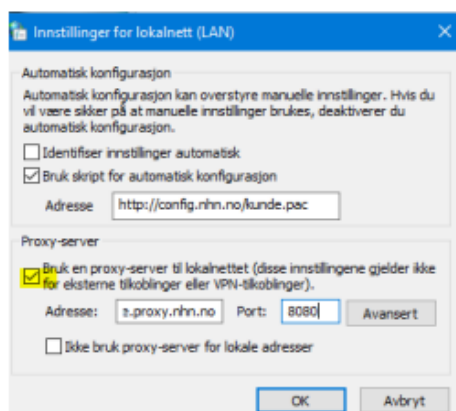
Innstillinger for lokalnett (LAN)

Automatisk konfigurasjon

Automatisk konfigurasjon kan overstyre manuelle innstillinger. Hvis du vil være sikker på at manuelle innstillinger brukes, deaktiverer du automatisk konfigurasjon.

Identifiser innstillinger automatisk

Bruk skript for automatisk konfigurasjon

Adresse http://config.nhn.no/kunde.pac

Proxy-server

Bruk en proxy-server til lokalnettet (disse innstillingene gjelder ikke for eksterne tilkoblinger eller VPN-tilkoblinger).

Adresse: e.proxy.nhn.no Port: 8080 Avansert

Ikke bruk proxy-server for lokale adresser

OK Avbryt